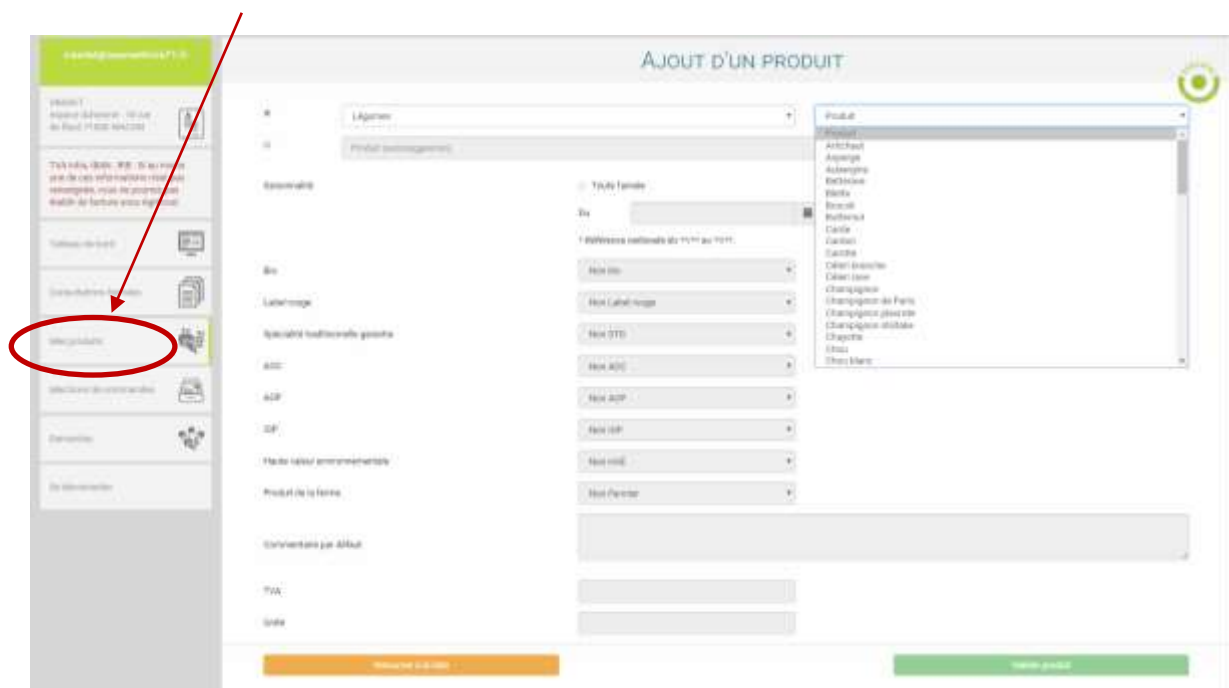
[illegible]

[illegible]

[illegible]

Tableau de bord

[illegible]

Mes produits

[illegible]

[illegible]

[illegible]

AJOUT D'UN PRODUIT

Légumes

Produit

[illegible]

Produit
Artichaut
Asperge
Aubergine
Betterave
Blette
Brocoli
Butternut
Carde
Cardon
Carotte
Céleri branche
Céleri rave
Champignon
Champignon de Paris
Champignon pleurote
Champignon shiitake
Chayotte
Chou
Chou blanc

Saisonnalité

Toute l'année

Du

* Référence nationale du ?? au ??

Bio

Non bio

Label rouge

Non Label rouge

Spécialité traditionnelle garantie

Non STG

AOC

Non AOC

AOP

Non AOP

IGP

Non IGP

Haute valeur environnementale

Non HVE

Produit de la ferme

Non Fermier

Commentaire par défaut

TVA

Unité

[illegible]

Valider produit